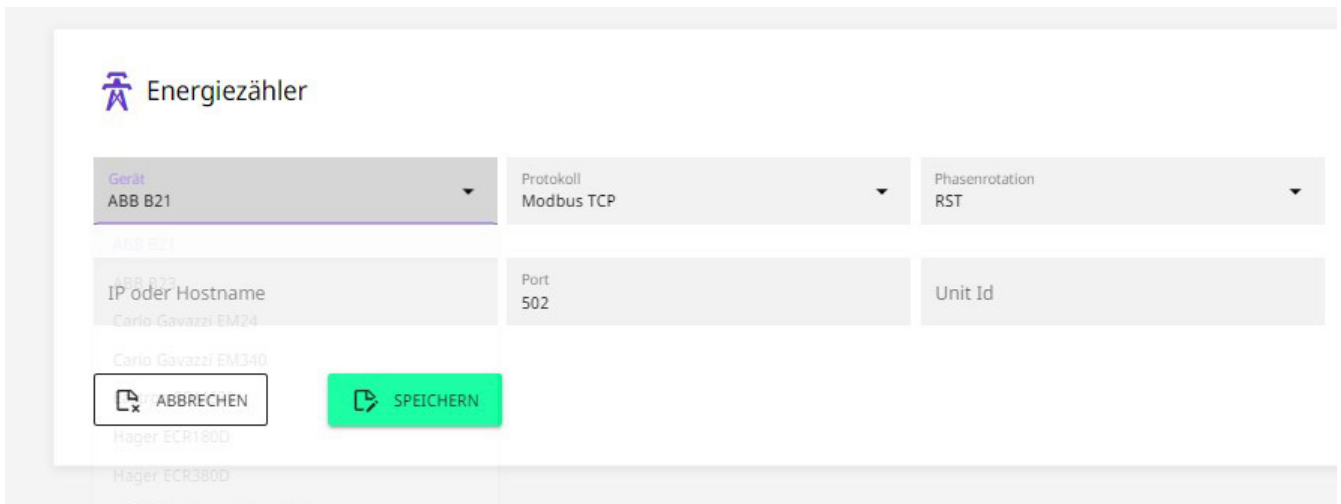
Energiezähler

Gerät
ABB B21

Protokoll
Modbus TCP

Phasenrotation
RST

ABB B21

ABB B23

IP oder Hostname

Carlo Gavazzi EM24

Port
502

Unit Id

Carlo Gavazzi EM340

ABBRECHEN

SPEICHERN

Hager ECR180D

Hager ECR380D